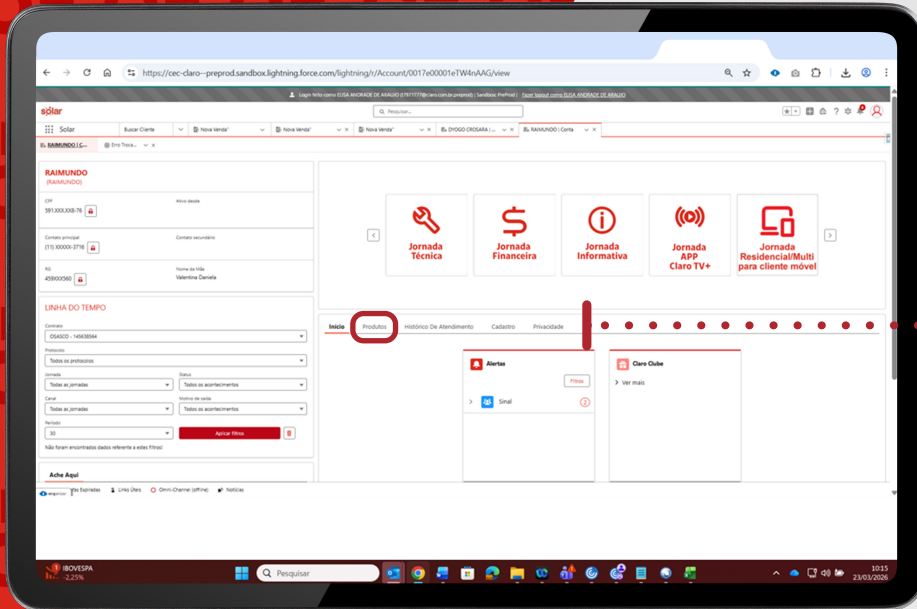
https://cec-claro--preprod.sandbox.lightning.force.com/lightning/r/Account/0017e00001eTW4nAAG/view

Login feito como ELISA ANDRADE DE ARAUJO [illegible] | Sandbox: PreProd | Fazer logout como ELISA ANDRADE DE ARAUJO

solar

Pesquisar...

Solar

Buscar Cliente

Nova Venda*

Nova Venda*

Nova Venda*

DYOGO CROSARA | ...

RAIMUNDO | Conta

RAIMUNDO | C...

Erro Tecna...

RAIMUNDO
(RAIMUNDO)

CPF
591.XXX.XXX-76

Ativo desde

Contato principal
(11) XXXXX-3716

Contato secundário

RG
45XXXX560

Nome da Mãe
Valentina Daniela

LINHA DO TEMPO

Contrato
OSASCO - 145638564

Protocolos
Todos os protocolos

Jornada
Todas as jornadas

Status
Todos os acontecimentos

Canal
Todas as jornadas

Motivo de saída
Todos os acontecimentos

Período
30

Aplicar filtros

Não foram encontrados dados referente a estes filtros!

Ache Aqui

Jornada Técnica

Jornada Financeira

Jornada Informativa

Jornada APP Claro TV+

Jornada Residencial/Multi para cliente móvel

Início

Produtos

Histórico De Atendimento

Cadastro

Privacidade

Alertas

Filtros

Sinal

Claro Clube

Ver mais

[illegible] Expiradas

Links Úteis

Omni-Channel (offline)

Notícias

IBOVESPA
-2,25%

Pesquisar

10:15
23/03/2026